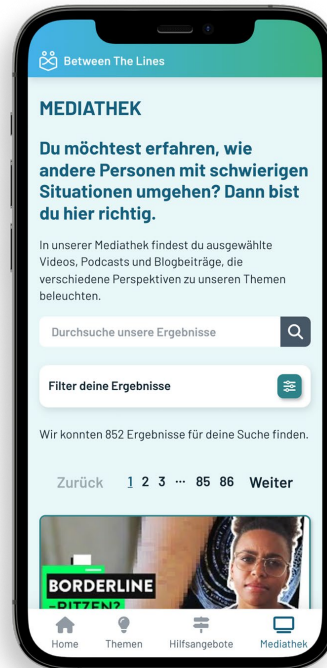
Between The Lines

MEDIATHEK

Du möchtest erfahren, wie andere Personen mit schwierigen Situationen umgehen? Dann bist du hier richtig.

In unserer Mediathek findest du ausgewählte Videos, Podcasts und Blogbeiträge, die verschiedene Perspektiven zu unseren Themen beleuchten.

Durchsuche unsere Ergebnisse

Filter deine Ergebnisse

Wir konnten 852 Ergebnisse für deine Suche finden.

Zurück 1 2 3 ··· 85 86 Weiter

BORDERLINE -RITZEN?

Home Themen Hilfsangebote Mediathek